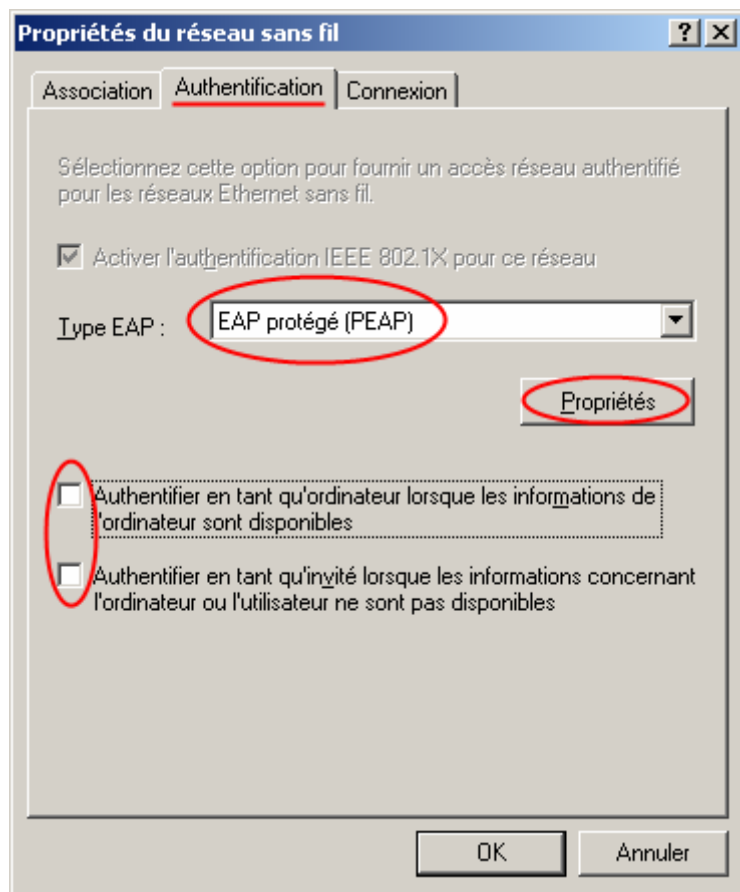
Propriétés du réseau sans fil

? X

Association | Authentification | Connexion

Sélectionnez cette option pour fournir un accès réseau authentifié pour les réseaux Ethernet sans fil.

Activer l'authentification IEEE 802.1X pour ce réseau

Type EAP : EAP protégé (PEAP)

Propriétés

Authentifier en tant qu'ordinateur lorsque les informations de l'ordinateur sont disponibles

Authentifier en tant qu'invité lorsque les informations concernant l'ordinateur ou l'utilisateur ne sont pas disponibles

OK | Annuler